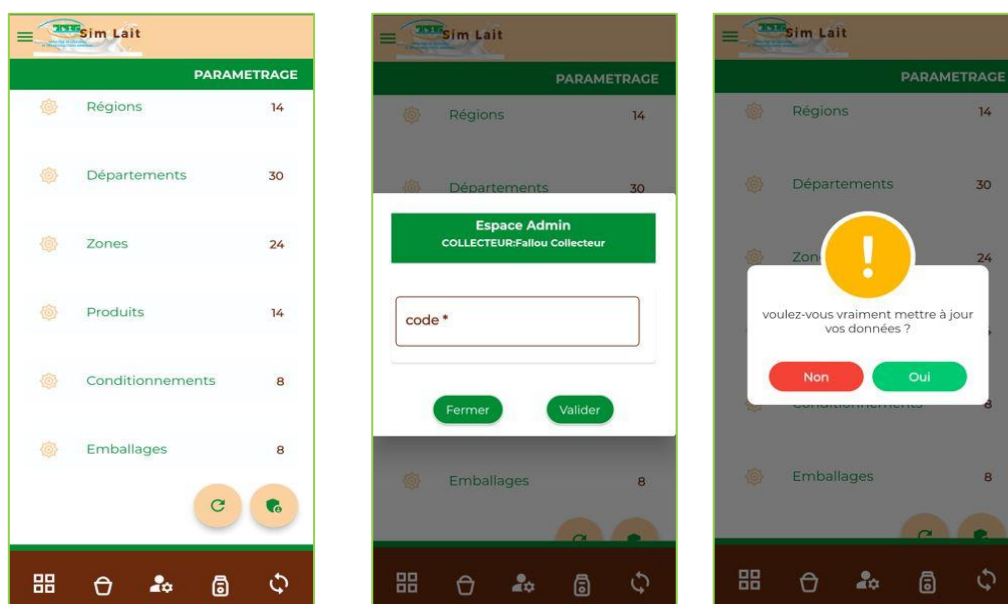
Sim Lait

PARAMETRAGE

Régions 14

Départements 30

Zones 24

Produits 14

Conditionnements 8

Emballages 8

Sim Lait

PARAMETRAGE

Régions 14

Départements 30

Espace Admin
COLLECTEUR:Fallou Collecteur

code *

Fermer Valider

Emballages 8

Sim Lait

PARAMETRAGE

Régions 14

Départements 30

Zon 24

voulez-vous vraiment mettre à jour vos données ?

Non Oui

Emballages 8